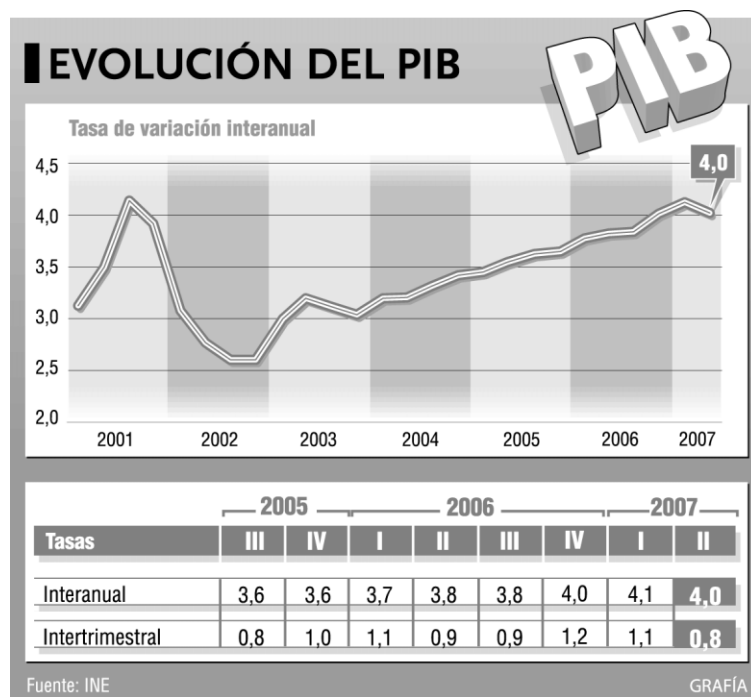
EVOLUCIÓN DEL PIB

PIB

Tasa de variación interanual

4,5
4,0
3,5
3,0
2,5
2,0

4,0

2001 2002 2003 2004 2005 2006 2007

| | 2005 | | 2006 | | | | 2007 | |
|---|---|---|---|---|---|---|---|---|
| Tasas | III | IV | I | II | III | IV | I | II |
| Interanual | 3,6 | 3,6 | 3,7 | 3,8 | 3,8 | 4,0 | 4,1 | 4,0 |
| Intertrimestral | 0,8 | 1,0 | 1,1 | 0,9 | 0,9 | 1,2 | 1,1 | 0,8 |

Fuente: INE

GRAFÍA